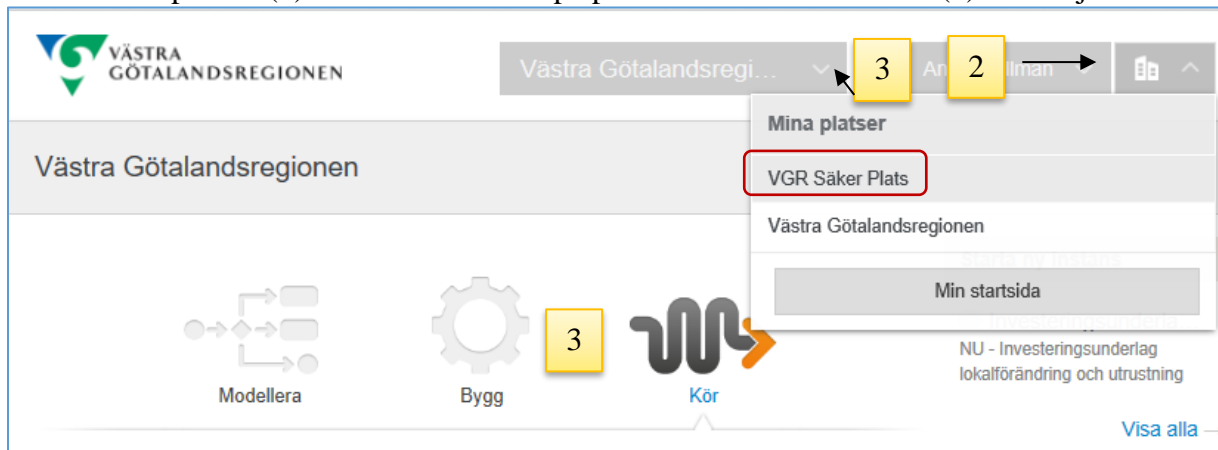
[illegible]

VÄSTRA GÖTALANDSREGIONEN

Västra Götalandsregi...

3

An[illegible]llman

2

Mina platser

VGR Säker Plats

Västra Götalandsregionen

Min startsida

Västra Götalandsregionen

Starta ny instans

Investeringsunderlag

NU - Investeringsunderlag lokalförändring och utrustning

Visa alla

3

Modellera

Bygg

Kör